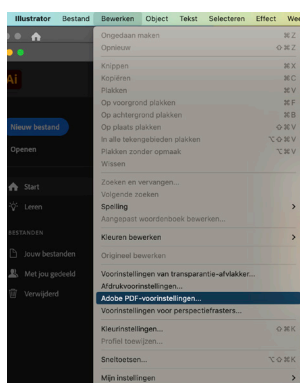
Illustrator Bestand Bewerken Object Tekst Selecteren Effect We

Ai

Nieuw bestand
Openen

Start
Leren

BESTANDEN
Jouw bestanden
Met jou gedeeld
Verwijderd

Ongedaan maken ⌘Z
Opnieuw ⇧⌘Z
Knippen ⌘X
Kopiëren ⌘C
Plakken ⌘V
Op voorgrond plakken ⌘F
Op achtergrond plakken ⌘B
Op plaats plakken ⇧⌘V
In alle tekengebieden plakken ⌥⇧⌘V
Plakken zonder opmaak ⌥⌘V
Wissen
Zoeken en vervangen...
Volgende zoeken
Spelling
Aangepast woordenboek bewerken...
Kleuren bewerken
Origineel bewerken
Voorinstellingen van transparantie-afvlakker...
Afdrukvoorinstellingen...
Adobe PDF-voorinstellingen...
Voorinstellingen voor perspectiefrasters...
Kleurinstellingen... ⇧⌘K
Profiel toewijzen...
Sneltoetsen... ⌥⇧⌘K
Mijn instellingen